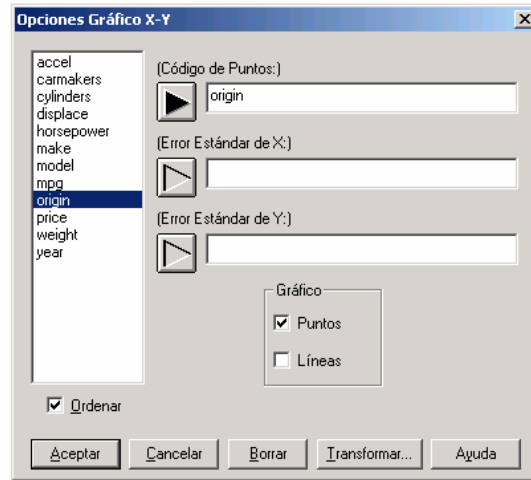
Opciones Gráfico X-Y

accel
carmakers
cylinders
displace
horsepower
make
model
mpg
origin
price
weight
year

(Código de Puntos:)
origin

(Error Estándar de X:)

(Error Estándar de Y:)

Gráfico
Puntos
Líneas

Ordenar

Aceptar
Cancelar
Borrar
Transformar...
Ayuda